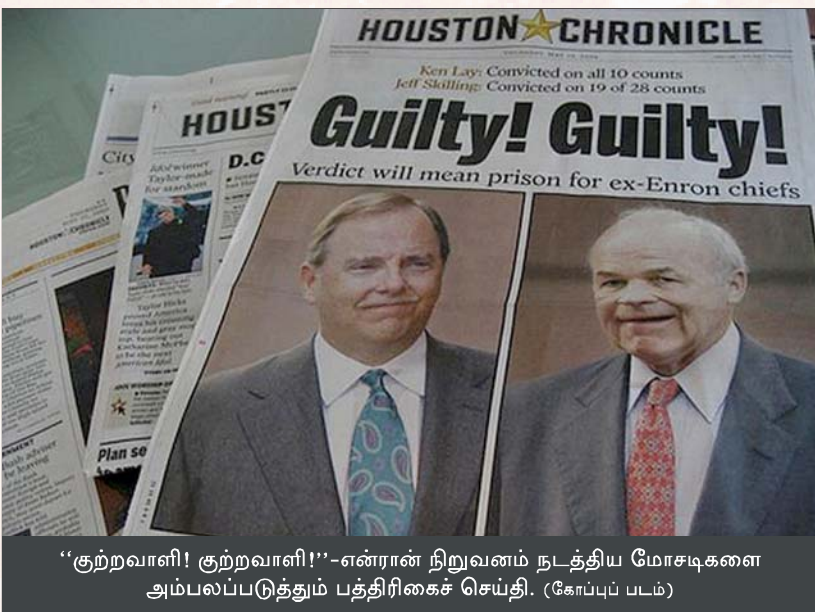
HOUSTON CHRONICLE

Ken Lay: Convicted on all 10 counts
Jeff Skilling: Convicted on 19 of 28 counts

Guilty! Guilty!

Verdict will mean prison for ex-Enron chiefs

HOUST

City

D.C

Idol winner Taylor made for stardom

Taylor Hicks

Plan se

‘‘குற்றவாளி! குற்றவாளி!’’-என்ரான் நிறுவனம் நடத்திய மோசடிகளை அம்பலப்படுத்தும் பத்திரிகைச் செய்தி. (கோப்புப் படம்)